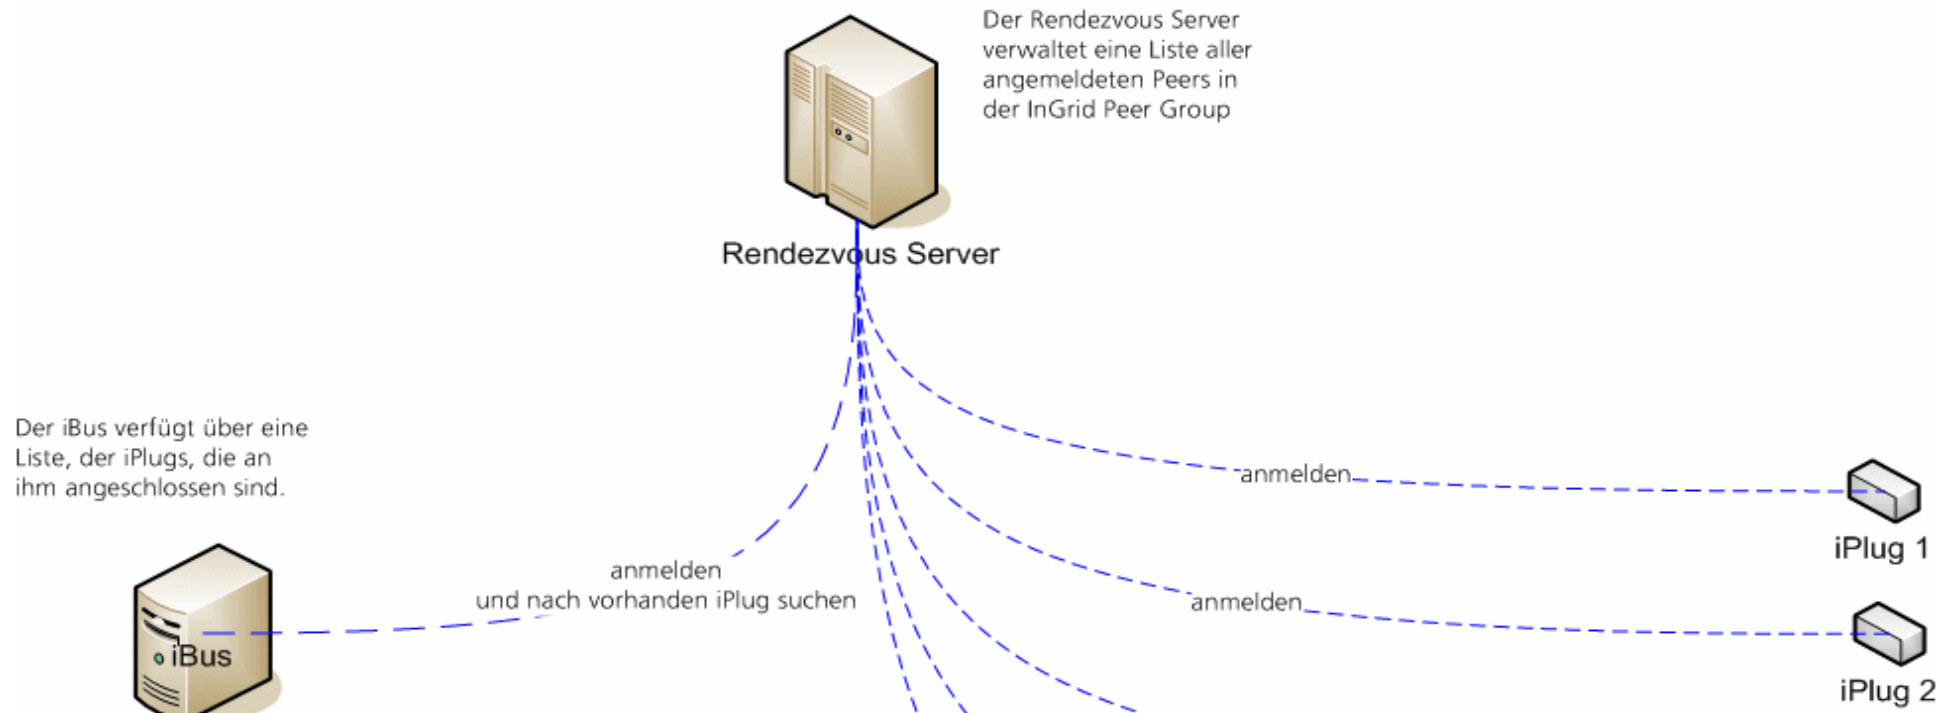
Der Rendezvous Server verwaltet eine Liste aller angemeldeten Peers in der InGrid Peer Group

Rendezvous Server

Der iBus verfügt über eine Liste, der iPlugs, die an ihm angeschlossen sind.

anmelden

iPlug 1

anmelden
und nach vorhanden iPlug suchen

anmelden

iBus

iPlug 2